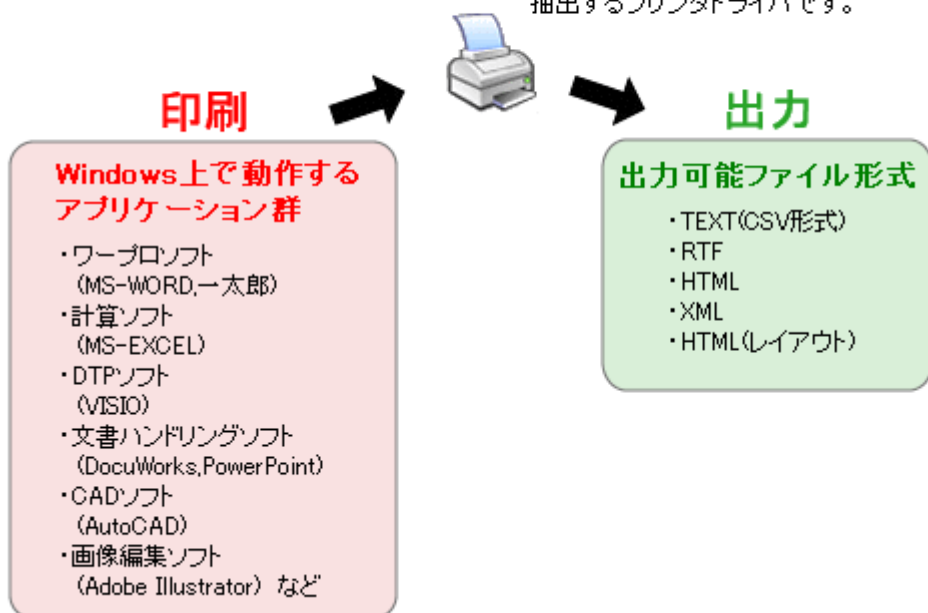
抽出するプリンタドライバです。

印刷

Windows上で動作するアプリケーション群

・ワープロソフト
（MS-WORD,一太郎）
・計算ソフト
（MS-EXCEL）
・DTPソフト
（VISIO）
・文書ハンドリングソフト
（DocuWorks,PowerPoint）
・CADソフト
（AutoCAD）
・画像編集ソフト
（Adobe Illustrator） など

出力

出力可能ファイル形式

・TEXT(CSV形式)
・RTF
・HTML
・XML
・HTML(レイアウト)